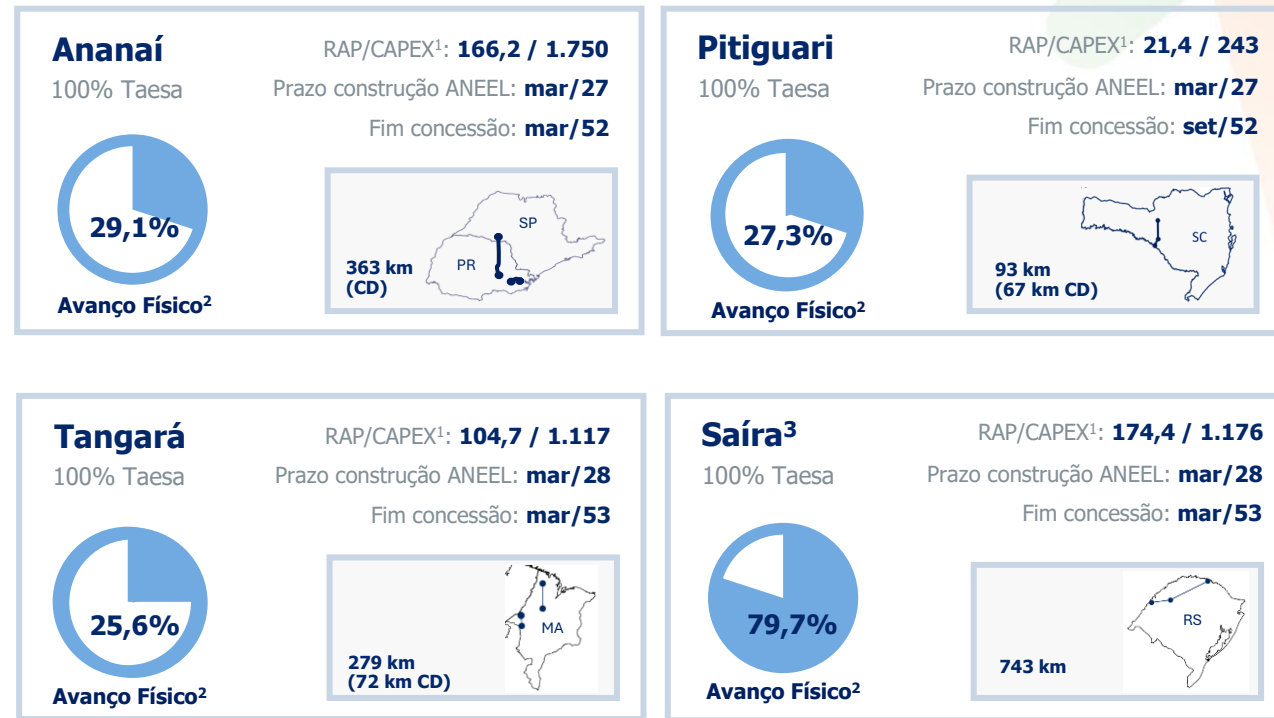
Ananaí
100% Taesa
RAP/CAPEX$^1$: 166,2 / 1.750
Prazo construção ANEEL: mar/27
Fim concessão: mar/52
29,1%
Avanço Físico$^2$
SP
PR
363 km (CD)

Pitiguari
100% Taesa
RAP/CAPEX$^1$: 21,4 / 243
Prazo construção ANEEL: mar/27
Fim concessão: set/52
27,3%
Avanço Físico$^2$
SC
93 km (67 km CD)

Tangará
100% Taesa
RAP/CAPEX$^1$: 104,7 / 1.117
Prazo construção ANEEL: mar/28
Fim concessão: mar/53
25,6%
Avanço Físico$^2$
MA
279 km (72 km CD)

Saíra$^3$
100% Taesa
RAP/CAPEX$^1$: 174,4 / 1.176
Prazo construção ANEEL: mar/28
Fim concessão: mar/53
79,7%
Avanço Físico$^2$
RS
743 km